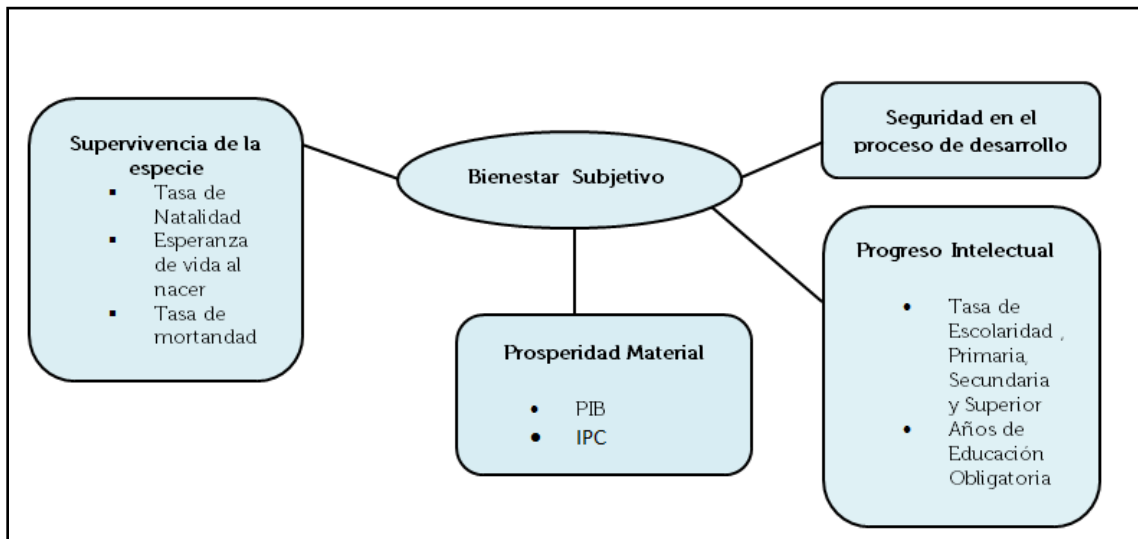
Supervivencia de la especie
- Tasa de Natalidad
- Esperanza de vida al nacer
- Tasa de mortandad

Bienestar Subjetivo

Seguridad en el proceso de desarrollo

Progreso Intelectual
- Tasa de Escolaridad , Primaria, Secundaria y Superior
- Años de Educación Obligatoria

Prosperidad Material
- PIB
- IPC